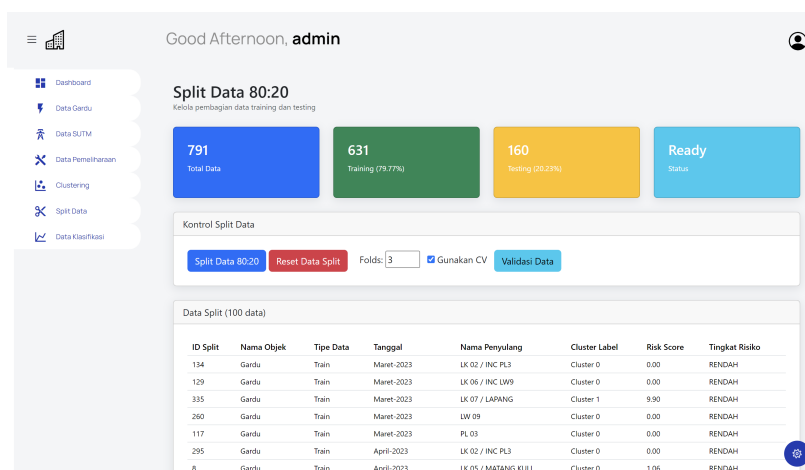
Good Afternoon, admin

Dashboard
Data Gardu
Data SUTM
Data Pemeliharaan
Clustering
Split Data
Data Klasifikasi

Split Data 80:20
Kelola pembagian data training dan testing

791
Total Data

631
Training (79.77%)

160
Testing (20.23%)

Ready
Status

Kontrol Split Data

Split Data 80:20 Reset Data Split Folds: 3 Gunakan CV Validasi Data

Data Split (100 data)

| ID Split | Nama Objek | Tipe Data | Tanggal | Nama Penyulang | Cluster Label | Risk Score | Tingkat Risiko |
|---|---|---|---|---|---|---|---|
| 134 | Gardu | Train | Maret-2023 | LK 02 / INC PL3 | Cluster 0 | 0.00 | RENDAH |
| 129 | Gardu | Train | Maret-2023 | LK 06 / INC LW9 | Cluster 0 | 0.00 | RENDAH |
| 335 | Gardu | Train | Maret-2023 | LK 07 / LAPANG | Cluster 1 | 9.90 | RENDAH |
| 260 | Gardu | Train | Maret-2023 | LW 09 | Cluster 0 | 0.00 | RENDAH |
| 117 | Gardu | Train | Maret-2023 | PL 03 | Cluster 0 | 0.00 | RENDAH |
| 295 | Gardu | Train | April-2023 | LK 02 / INC PL3 | Cluster 0 | 0.00 | RENDAH |
| 8 | Gardu | Train | April-2023 | LK 05 / MATANG KULI | Cluster 0 | 1.06 | RENDAH |